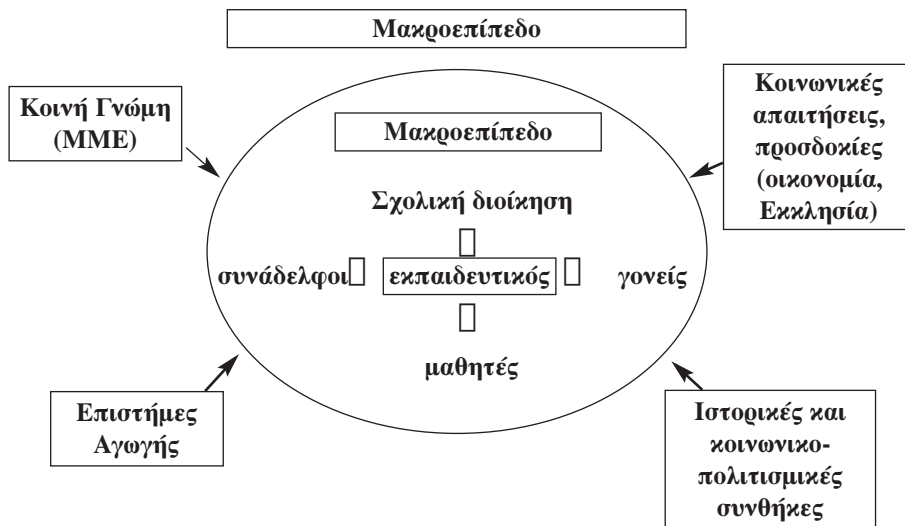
Μακροεπίπεδο

Κοινή Γνώμη (ΜΜΕ)

Κοινωνικές απαιτήσεις, προσδοκίες (οικονομία, Εκκλησία)

Μακροεπίπεδο

Σχολική διοίκηση

συνάδελφοι εκπαιδευτικός γονείς

μαθητές

Επιστήμες Αγωγής

Ιστορικές και κοινωνικο-πολιτισμικές συνθήκες